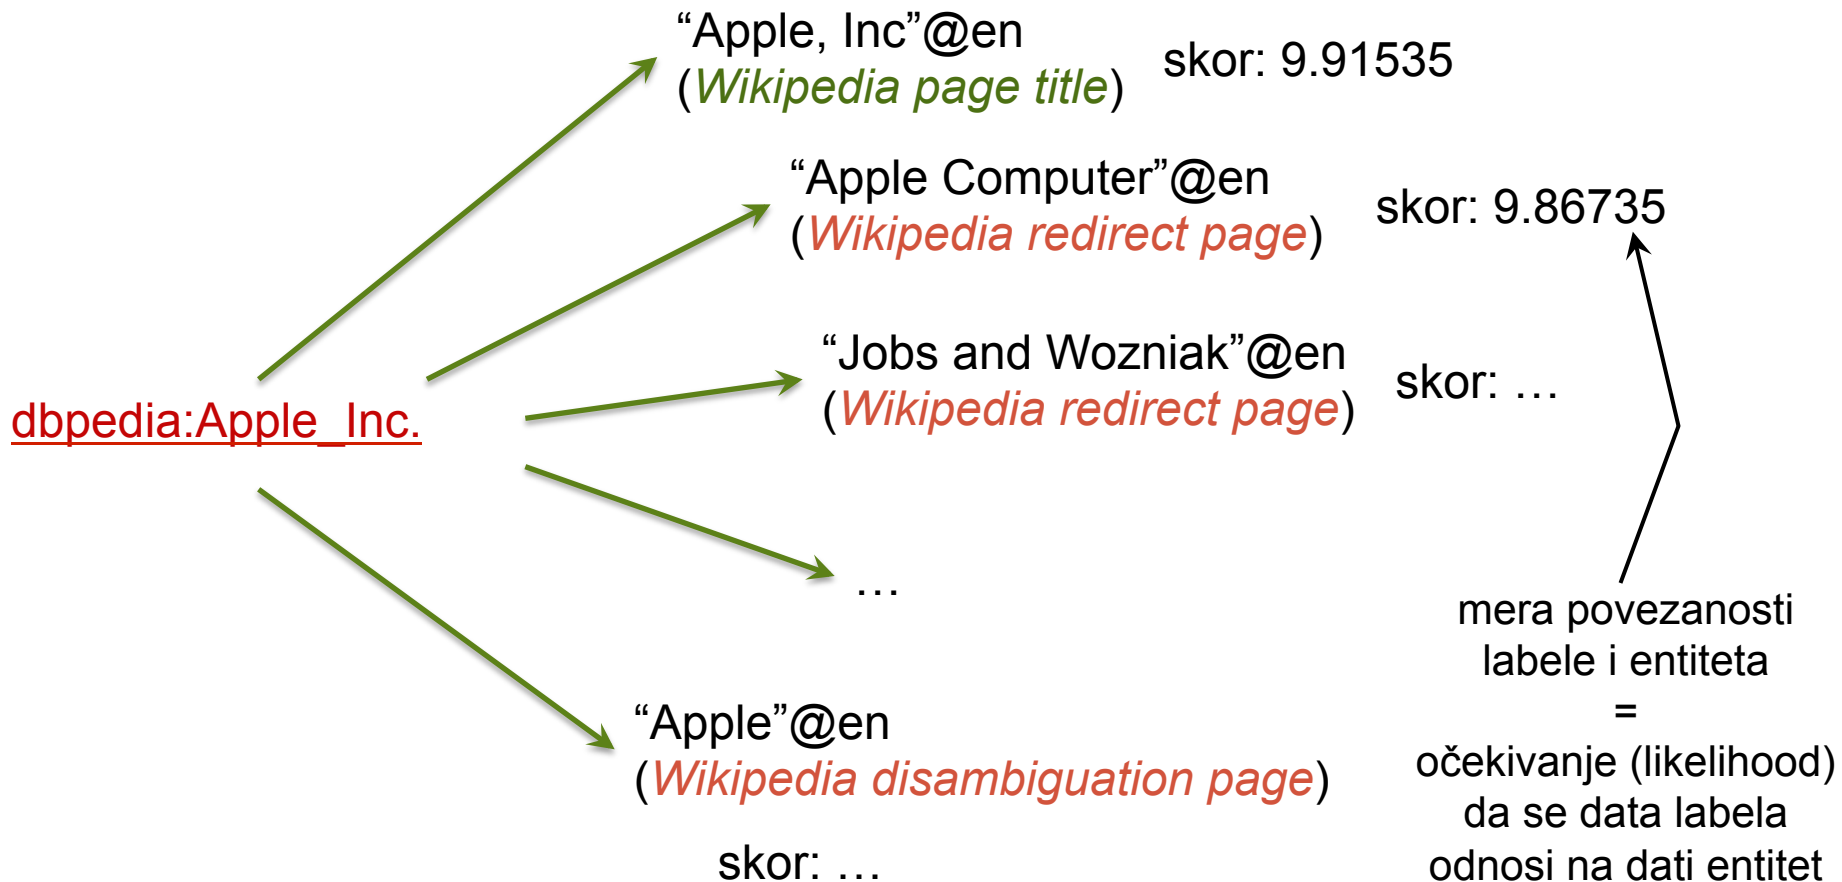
dbpedia:Apple_Inc.

“Apple, Inc”@en
(*Wikipedia page title*)

skor: 9.91535

“Apple Computer”@en
(*Wikipedia redirect page*)

skor: 9.86735

“Jobs and Wozniak”@en
(*Wikipedia redirect page*)

skor: …

…

“Apple”@en
(*Wikipedia disambiguation page*)

skor: …

mera povezanosti labele i entiteta = očekivanje (likelihood) da se data labela odnosi na dati entitet